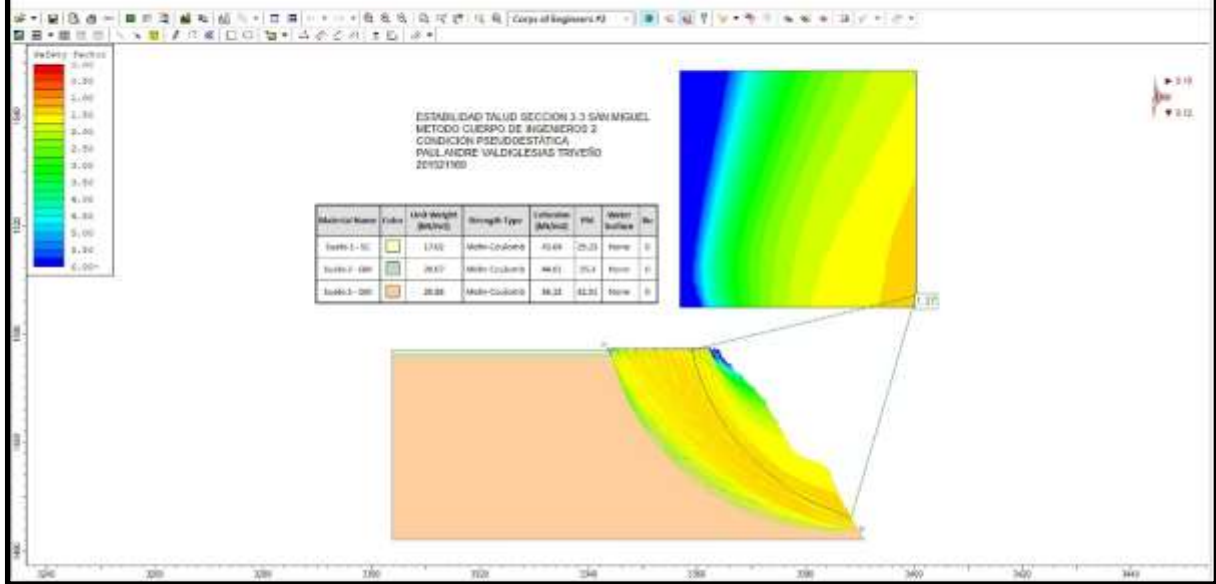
Corps of Engineers #2

Safety Factor
0.00
0.50
1.00
1.50
2.00
2.50
3.00
3.50
4.00
4.50
5.00
5.50
6.00+

ESTABILIDAD TALUD SECCION 3.3 SAN MIGUEL
METODO CUERPO DE INGENIEROS 2
CONDICION PSEUDOESTÁTICA
PAUL ANDRE VALDIGLESIAS TRIVEÑO
2015211

| Material Name | Color | Unit Weight (kN/m3) | Strength Type | Cohesion (kPa) | Phi | Water Surface | Ru |
|---|---|---|---|---|---|---|---|
| Suelo 1 - SC | | 17.62 | Mohr-Coulomb | 41.64 | 25.23 | None | 0 |
| Suelo 2 - GM | | 20.57 | Mohr-Coulomb | 44.61 | 35.3 | None | 0 |
| Suelo 3 - GM | | 20.88 | Mohr-Coulomb | 36.18 | 42.81 | None | 0 |

1.37

0.19
0.12

1240
1260
1280
1300
1320
1340
1360
1380
1400
1420
1440